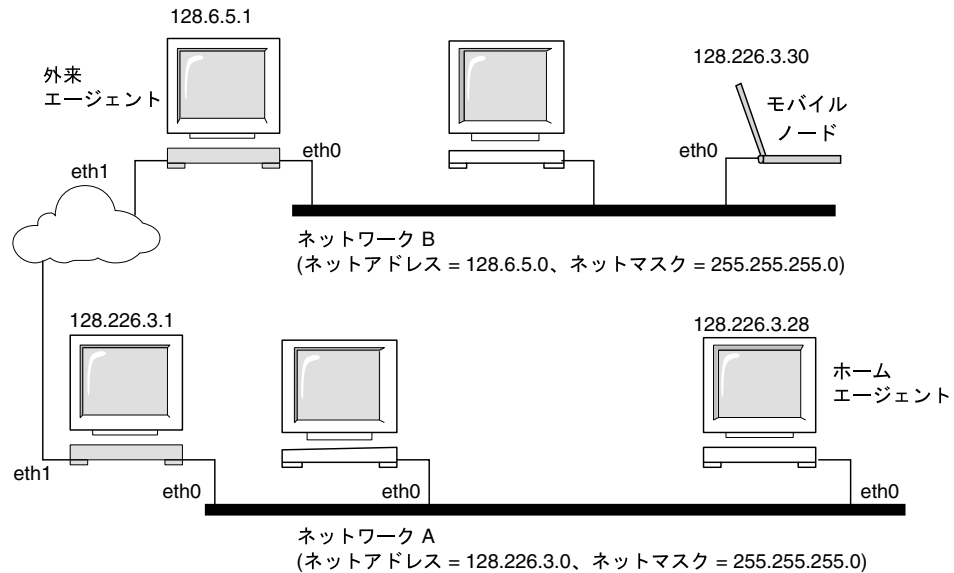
128.6.5.1

外来
エージェント

128.226.3.30

モバイル
ノード

eth1

eth0

eth0

ネットワーク B
(ネットアドレス = 128.6.5.0、ネットマスク = 255.255.255.0)

128.226.3.1

128.226.3.28

ホーム
エージェント

eth1

eth0

eth0

eth0

ネットワーク A
(ネットアドレス = 128.226.3.0、ネットマスク = 255.255.255.0)